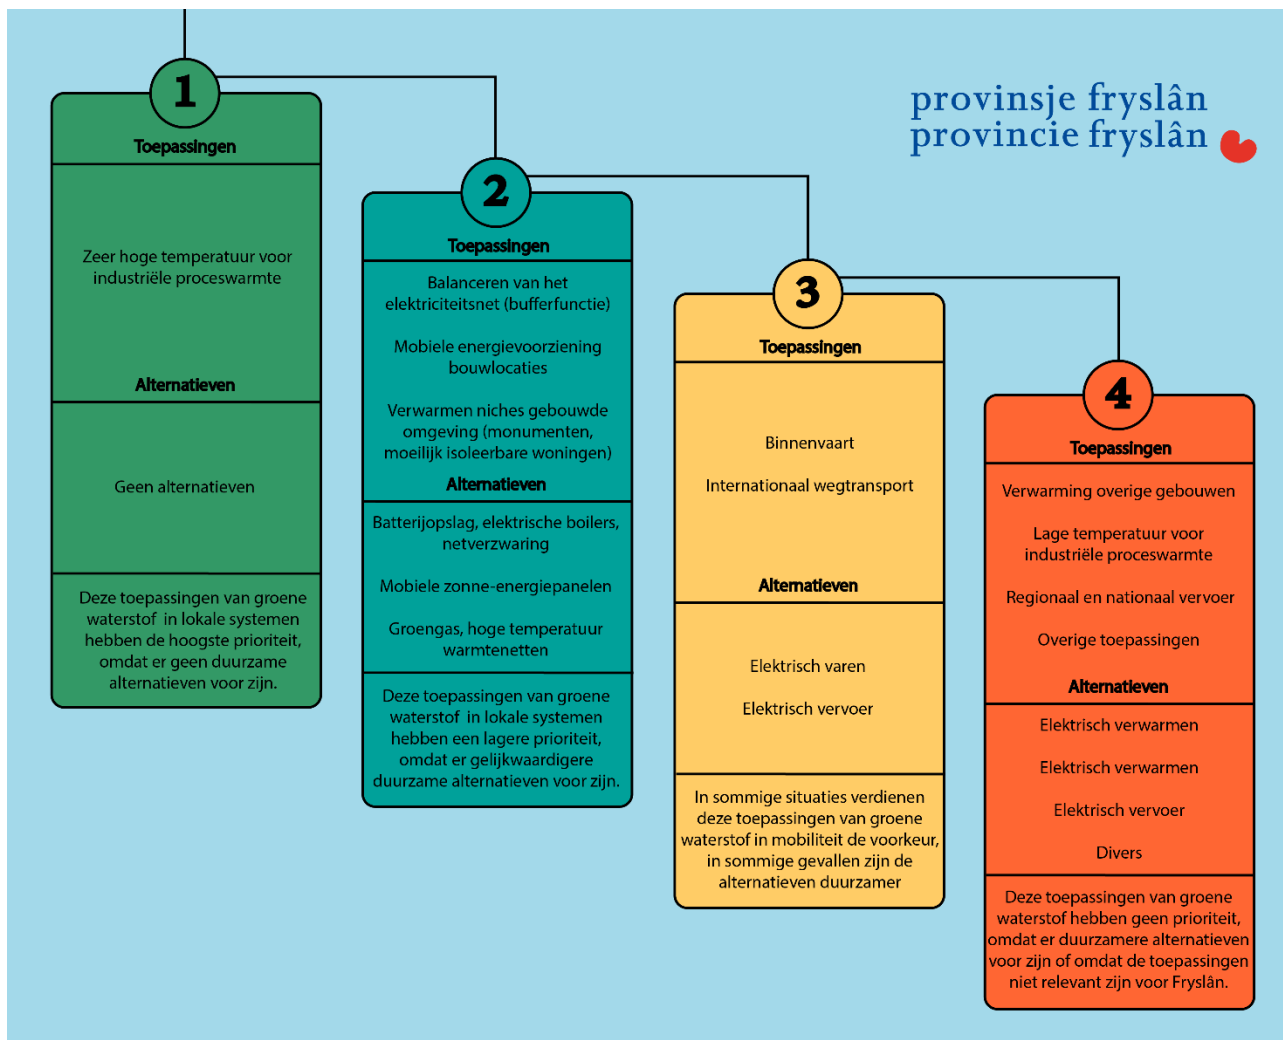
provinsje fryslân
provincie fryslân

1

Toepassingen

Zeer hoge temperatuur voor industriële proceswarmte

Alternatieven

Geen alternatieven

Deze toepassingen van groene waterstof in lokale systemen hebben de hoogste prioriteit, omdat er geen duurzame alternatieven voor zijn.

2

Toepassingen

Balanceren van het elektriciteitsnet (bufferfunctie)

Mobiele energievoorziening bouwlocaties

Verwarmen niches gebouwde omgeving (monumenten, moeilijk isoleerbare woningen)

Alternatieven

Batterijopslag, elektrische boilers, netverzwaring

Mobiele zonne-energiepanelen

Groengas, hoge temperatuur warmtenetten

Deze toepassingen van groene waterstof in lokale systemen hebben een lagere prioriteit, omdat er gelijkwaardigere duurzame alternatieven voor zijn.

3

Toepassingen

Binnenvaart

Internationaal wegtransport

Alternatieven

Elektrisch varen

Elektrisch vervoer

In sommige situaties verdienen deze toepassingen van groene waterstof in mobiliteit de voorkeur, in sommige gevallen zijn de alternatieven duurzamer

4

Toepassingen

Verwarming overige gebouwen

Lage temperatuur voor industriële proceswarmte

Regionaal en nationaal vervoer

Overige toepassingen

Alternatieven

Elektrisch verwarmen

Elektrisch verwarmen

Elektrisch vervoer

Divers

Deze toepassingen van groene waterstof hebben geen prioriteit, omdat er duurzamere alternatieven voor zijn of omdat de toepassingen niet relevant zijn voor Fryslân.